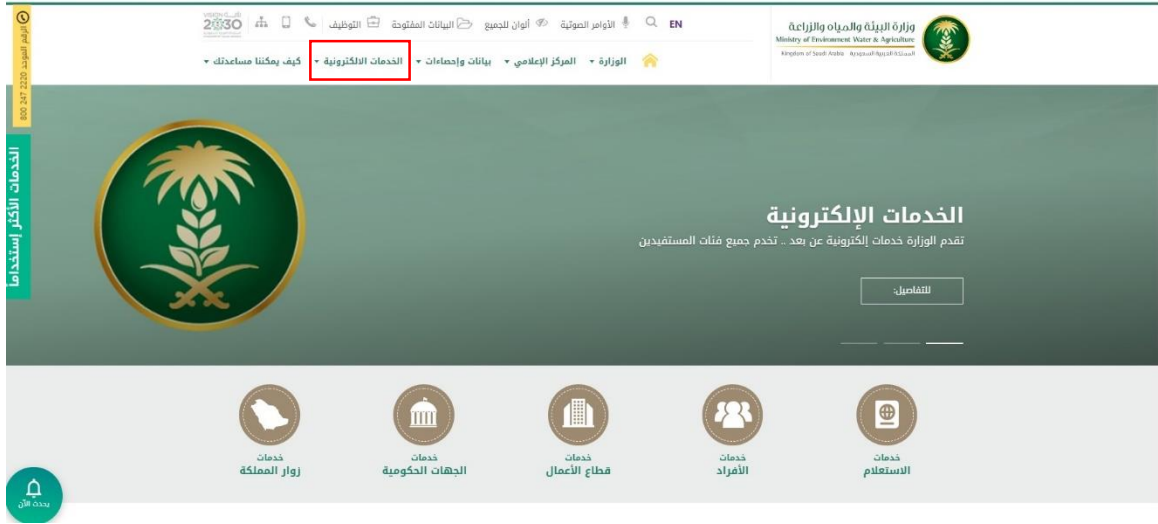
وزارة البيئة والمياه والزراعة
Ministry of Environment Water & Agriculture
Kingdom of Saudi Arabia المملكة العربية السعودية

EN الأوامر الصوتية ألوان للجميع البيانات المفتوحة التوظيف

VISION 2030

الوزارة ▾ المركز الإعلامي ▾ بيانات وإحصاءات ▾ الخدمات الالكترونية ▾ كيف يمكننا مساعدتك ▾

الرقم الموحد 2220 247 800

الخدمات الأكثر إستخداماً

الخدمات الإلكترونية
تقدم الوزارة خدمات إلكترونية عن بعد .. تخدم جميع فئات المستفيدين

للتفاصيل

خدمات
الاستعلام

خدمات
الأفراد

خدمات
قطاع الأعمال

خدمات
الجهات الحكومية

خدمات
زوار المملكة

يحدث الآن